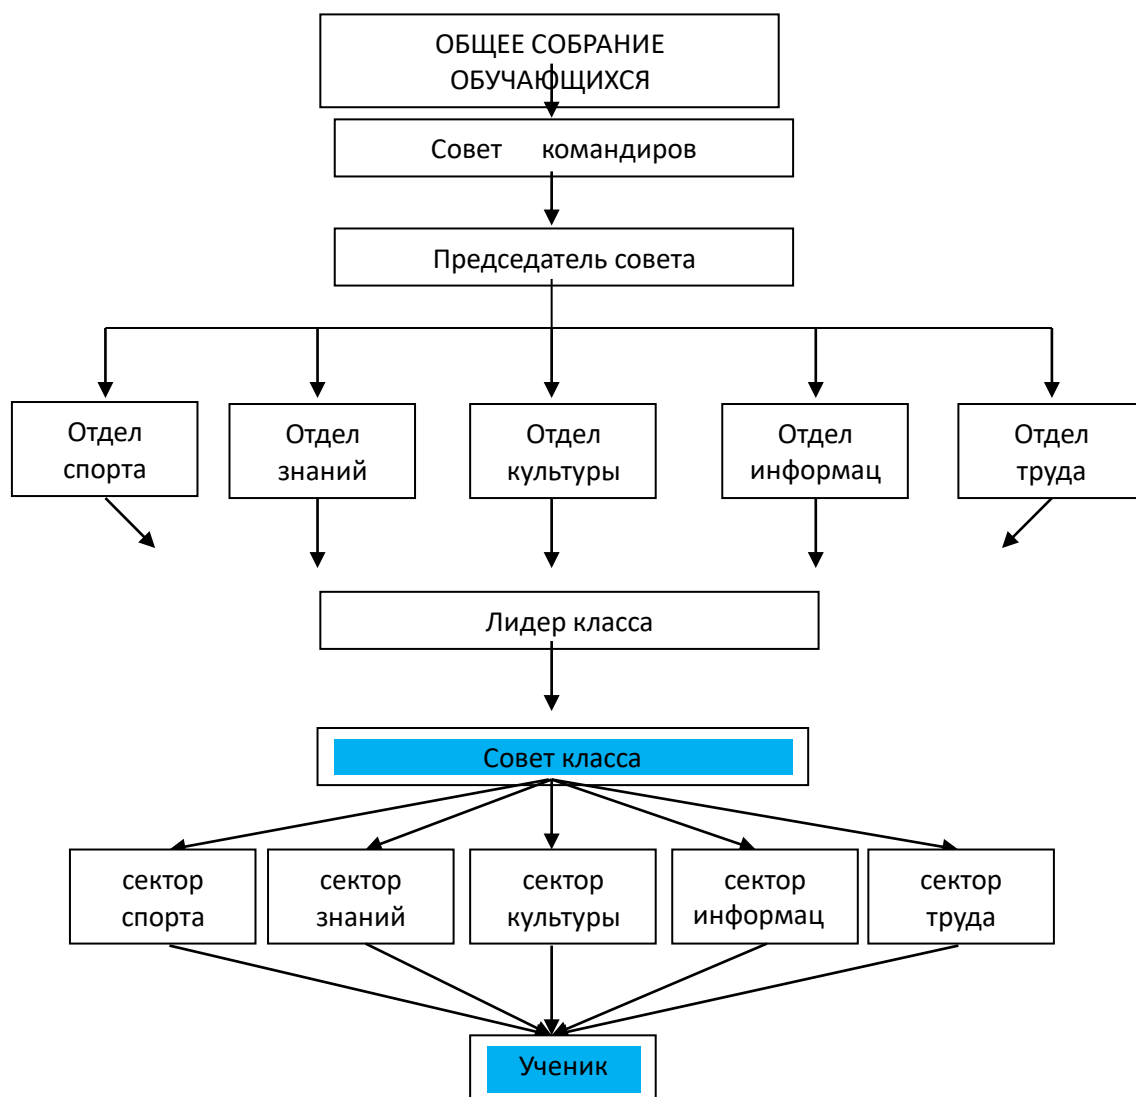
ОБЩЕЕ СОБРАНИЕ ОБУЧАЮЩИХСЯ

Совет командиров

Председатель совета

Отдел спорта

Отдел знаний

Отдел культуры

Отдел информац

Отдел труда

Лидер класса

Совет класса

сектор спорта

сектор знаний

сектор культуры

сектор информац

сектор труда

Ученик